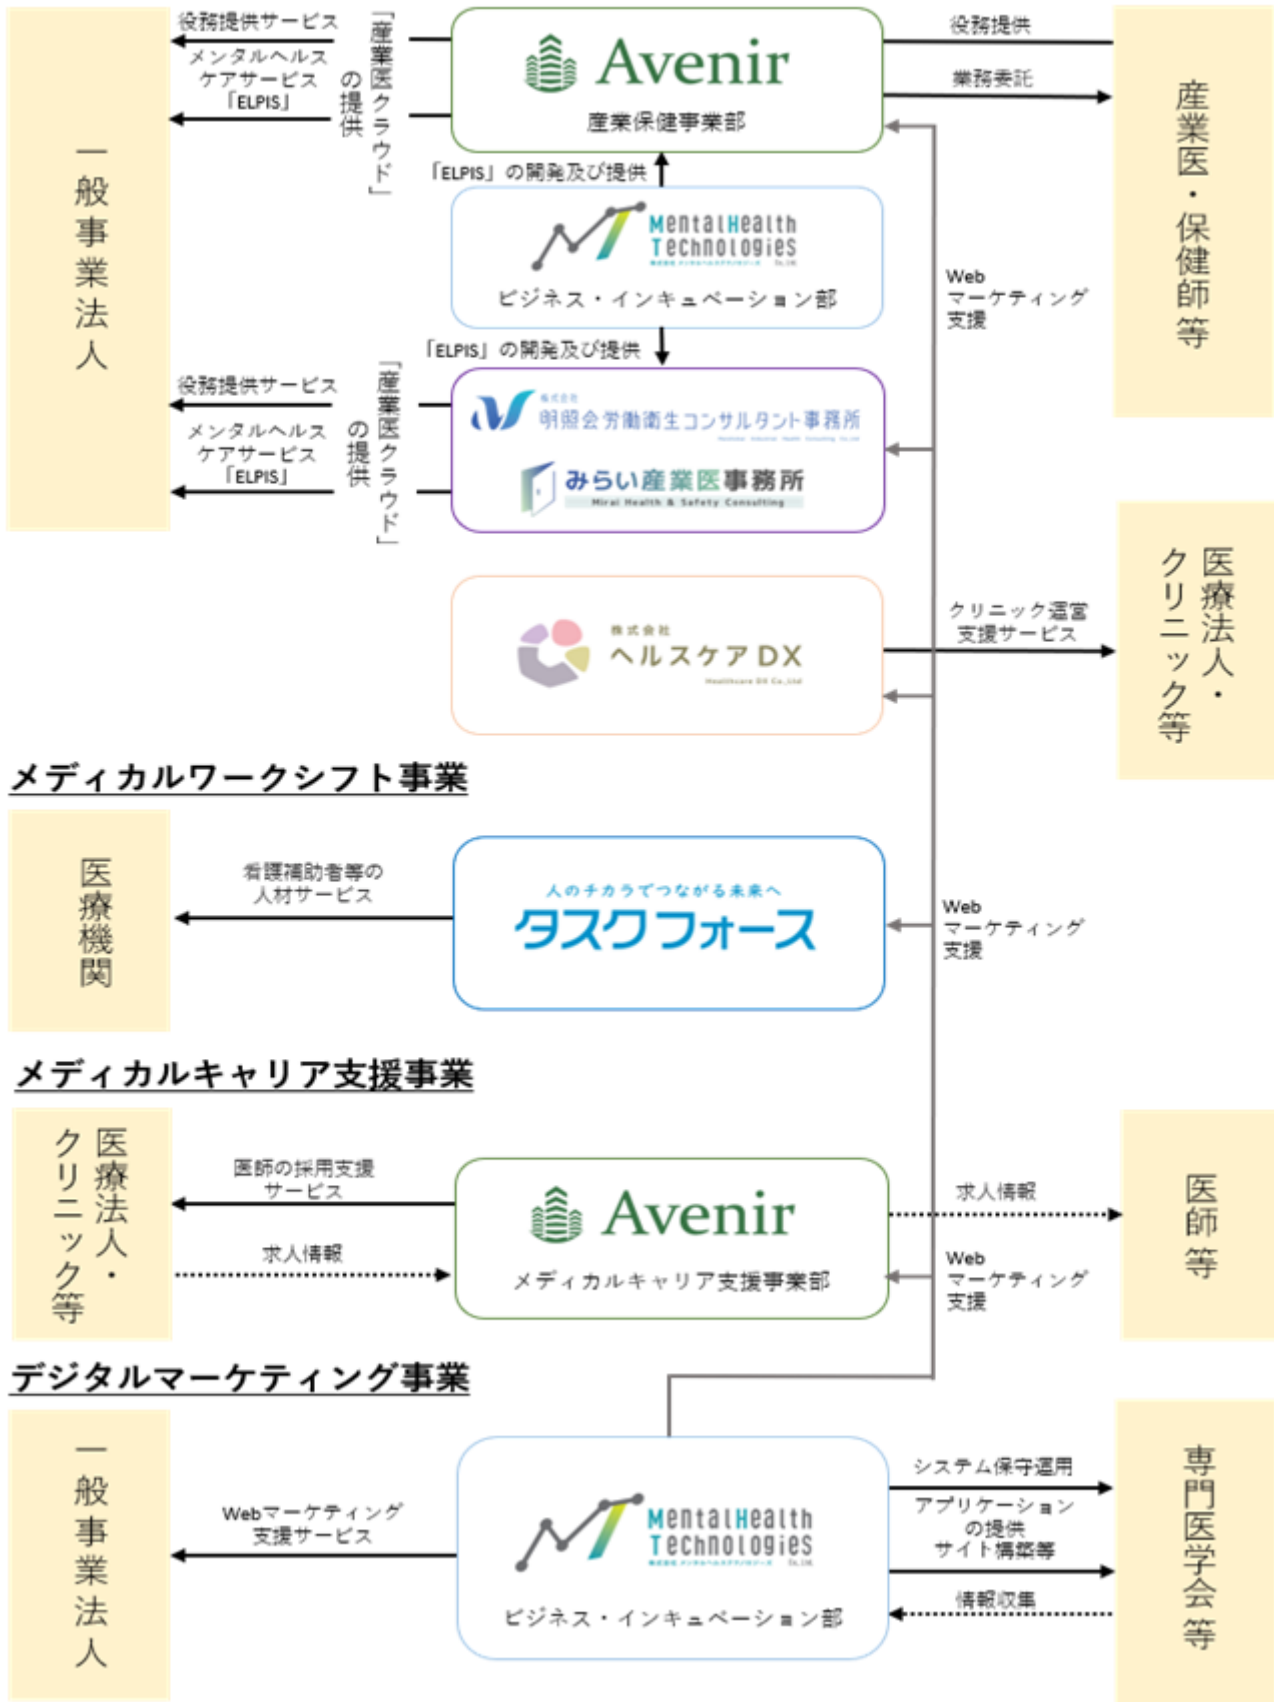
一般事業法人

役務提供サービス

メンタルヘルスケアサービス「ELPIS」

「産業医クラウド」の提供

Avenir
産業保健事業部

役務提供

業務委託

産業医・保健師等

「ELPIS」の開発及び提供

MentalHealth Technologies
ビジネス・インキュベーション部

Web マーケティング支援

「ELPIS」の開発及び提供

役務提供サービス

メンタルヘルスケアサービス「ELPIS」

「産業医クラウド」の提供

株式会社 明照会労働衛生コンサルタント事務所

みらい産業医事務所
Mirai Health & Safety Consulting

株式会社 ヘルスケアDX
Healthcare DX Co.,Ltd

クリニック運営支援サービス

医療法人・クリニック等

メディカルワークシフト事業

医療機関

看護補助者等の人材サービス

人のチカラでつながる未来へ
タスクフォース

Web マーケティング支援

メディカルキャリア支援事業

医療法人・クリニック等

医師の採用支援サービス

求人情報

Avenir
メディカルキャリア支援事業部

求人情報

Web マーケティング支援

医師等

デジタルマーケティング事業

一般事業法人

Webマーケティング支援サービス

MentalHealth Technologies
ビジネス・インキュベーション部

システム保守運用

アプリケーションの提供
サイト構築等

情報収集

専門医学会等